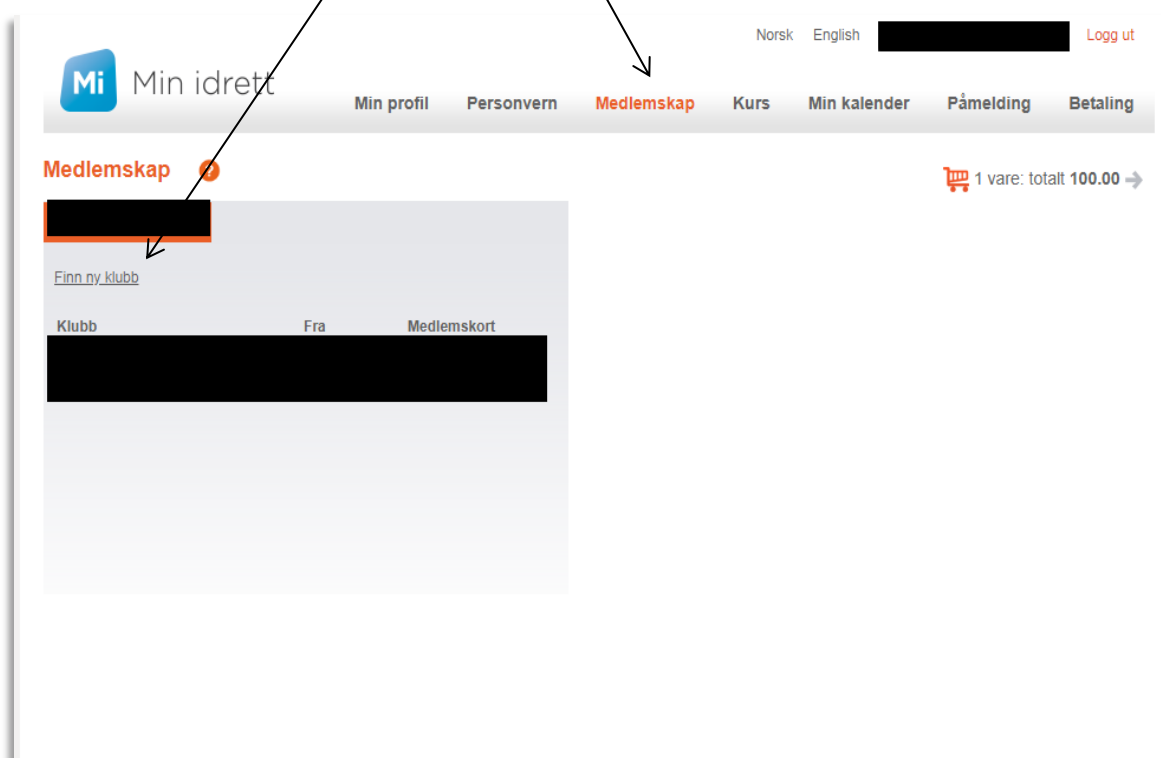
Norsk English Logg ut

Mi Min idrett

Min profil Personvern Medlemskap Kurs Min kalender Påmelding Betaling

Medlemskap ?

1 vare: totalt 100.00

Finn ny klubb

| Klubb | Fra | Medlemskort |
|---|---|---|